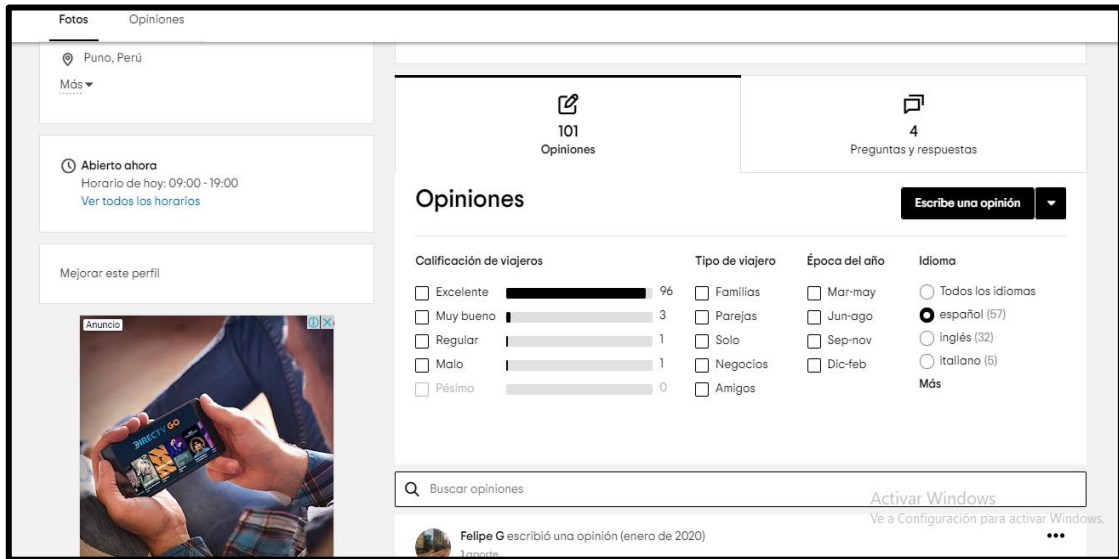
Fotos Opiniones

Puno, Perú

Más

Abierto ahora
Horario de hoy: 09:00 - 19:00
Ver todos los horarios

Mejorar este perfil

Anuncio

DIRECTV GO

101
Opiniones

4
Preguntas y respuestas

Opiniones

Escribe una opinión

Calificación de viajeros

| | | |
|---|---|---|
| Excelente | | 96 |
| Muy bueno | | 3 |
| Regular | | 1 |
| Malo | | 1 |
| Pésimo | | 0 |

Tipo de viajero
Familias
Parejas
Solo
Negocios
Amigos

Época del año
Mar-may
Jun-ago
Sep-nov
Dic-feb

Idioma
Todos los idiomas
español (57)
inglés (32)
italiano (5)
Más

Buscar opiniones

Activar Windows
Ve a Configuración para activar Windows.

Felipe G escribió una opinión (enero de 2020)
1 aporte